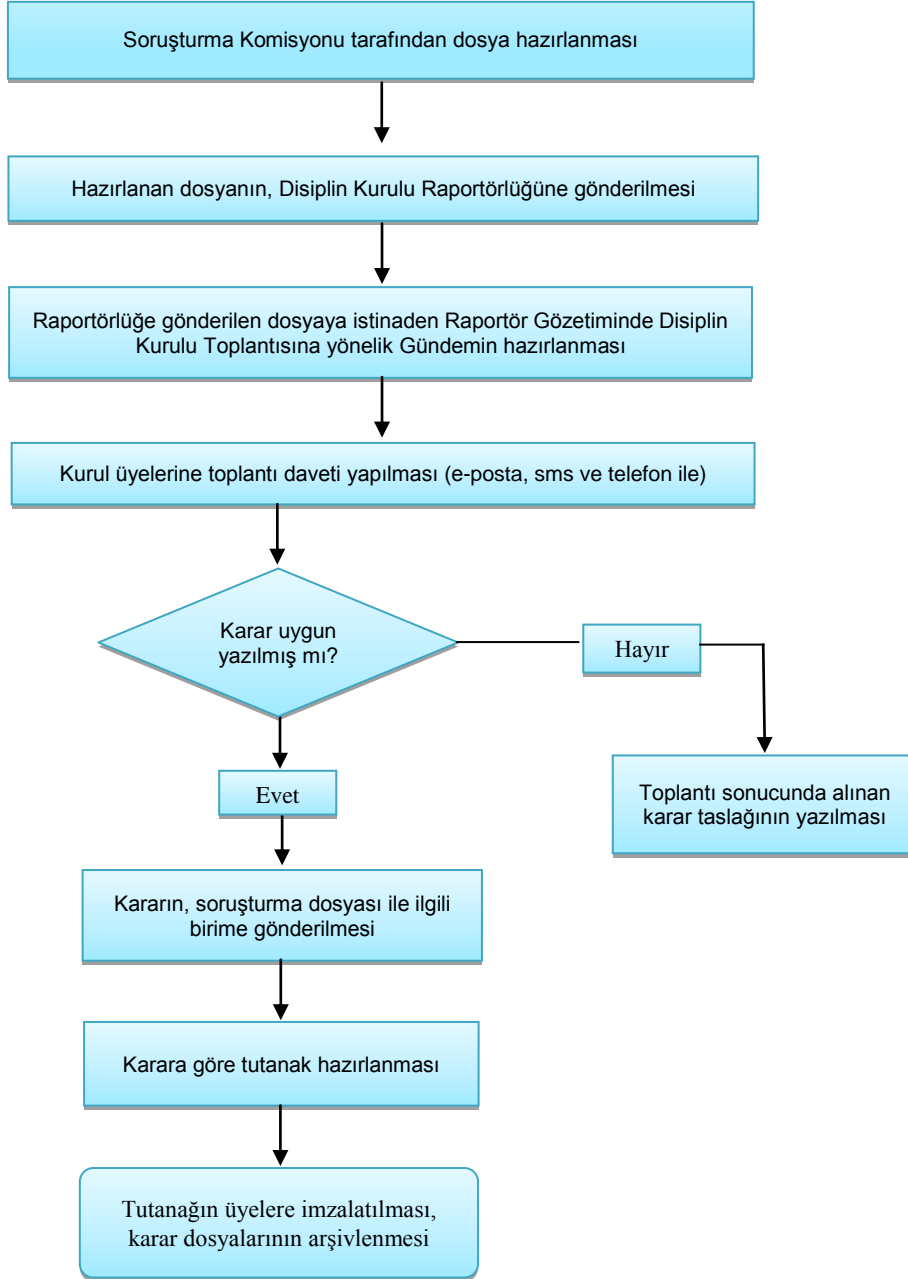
Soruşturma Komisyonu tarafından dosya hazırlanması

Hazırlanan dosyanın, Disiplin Kurulu Raportörlüğüne gönderilmesi

Raportörlüğe gönderilen dosyaya istinaden Raportör Gözetiminde Disiplin Kurulu Toplantısına yönelik Gündemin hazırlanması

Kurul üyelerine toplantı daveti yapılması (e-posta, sms ve telefon ile)

Karar uygun yazılmış mı?

Hayır

Toplantı sonucunda alınan karar taslağının yazılması

Evet

Kararın, soruşturma dosyası ile ilgili birime gönderilmesi

Karara göre tutanak hazırlanması

Tutanağın üyelere imzalatılması, karar dosyalarının arşivlenmesi